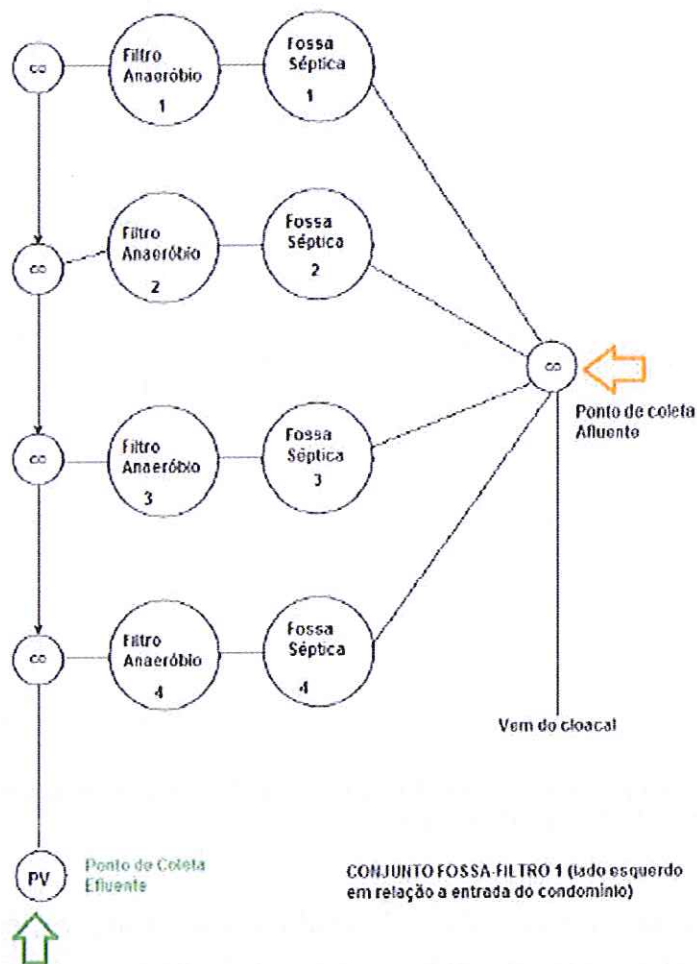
CO

Filtro Anaeróbio 1

Fossa Séptica 1

CO

Filtro Anaeróbio 2

Fossa Séptica 2

CO

Ponto de coleta Afluente

CO

Filtro Anaeróbio 3

Fossa Séptica 3

CO

Filtro Anaeróbio 4

Fossa Séptica 4

Vem do cloacal

PV

Ponto de Coleta Efluente

CONJUNTO FOSSA-FILTRO 1 (lado esquerdo em relação a entrada do condomínio)